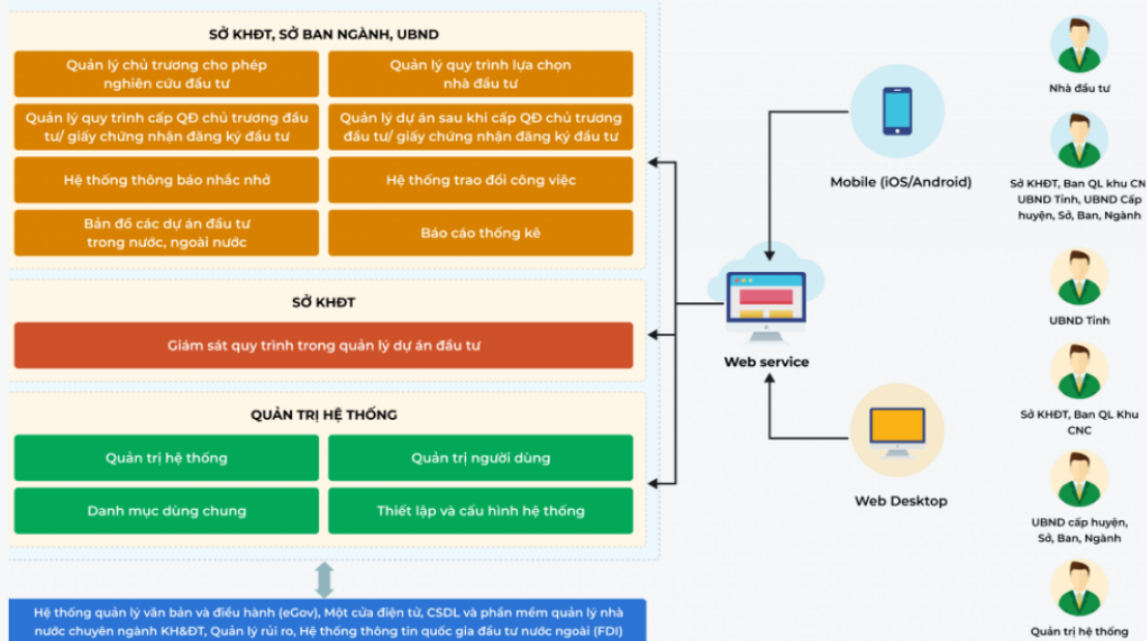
SỞ KHĐT, SỞ BAN NGÀNH, UBND

Quản lý chủ trương cho phép nghiên cứu đầu tư

Quản lý quy trình lựa chọn nhà đầu tư

Quản lý quy trình cấp QĐ chủ trương đầu tư/ giấy chứng nhận đăng ký đầu tư

Quản lý dự án sau khi cấp QĐ chủ trương đầu tư/ giấy chứng nhận đăng ký đầu tư

Hệ thống thông báo nhắc nhở

Hệ thống trao đổi công việc

Bản đồ các dự án đầu tư trong nước, ngoài nước

Báo cáo thống kê

SỞ KHĐT

Giám sát quy trình trong quản lý dự án đầu tư

QUẢN TRỊ HỆ THỐNG

Quản trị hệ thống

Quản trị người dùng

Danh mục dùng chung

Thiết lập và cấu hình hệ thống

Hệ thống quản lý văn bản và điều hành (eGov), Một cửa điện tử, CSDL và phần mềm quản lý nhà nước chuyên ngành KH&ĐT, Quản lý rủi ro, Hệ thống thông tin quốc gia đầu tư nước ngoài (FDI)

Mobile (iOS/Android)

Web service

Web Desktop

Nhà đầu tư

Sở KHĐT, Ban QL khu CN UBND Tỉnh, UBND Cấp huyện, Sở, Ban, Ngành

UBND Tỉnh

Sở KHĐT, Ban QL Khu CNC

UBND cấp huyện, Sở, Ban, Ngành

Quản trị hệ thống